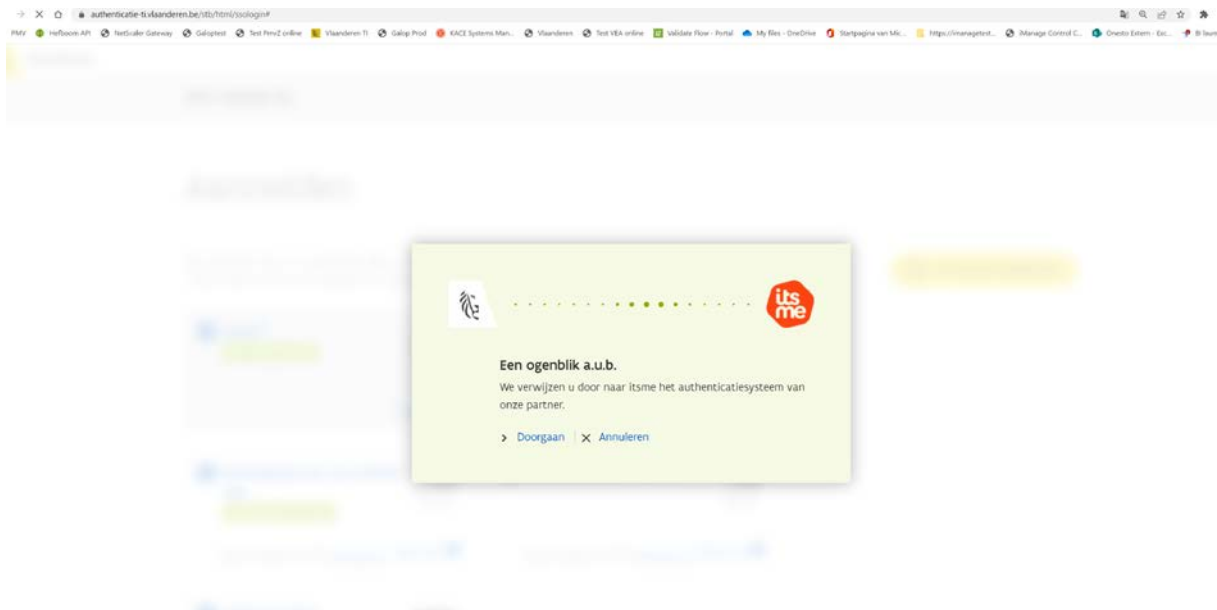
authenticatie-ti.vlaanderen.be/stb/html/ssologin#

PMV Hefboom API NetScaler Gateway Galoptest Test PmvZ online Vlaanderen TI Galop Prod KACE Systems Man... Vlaanderen Test VEA online Validate Flow - Portal My files - OneDrive Startpagina van Mic... https://imanagetest... iManage Control C... Onesto Extern - Esc... BI laun

Aanmelden

its me

Een ogenblik a.u.b.

We verwijzen u door naar itsme het authenticatiesysteem van onze partner.

Doorgaan Annuleren